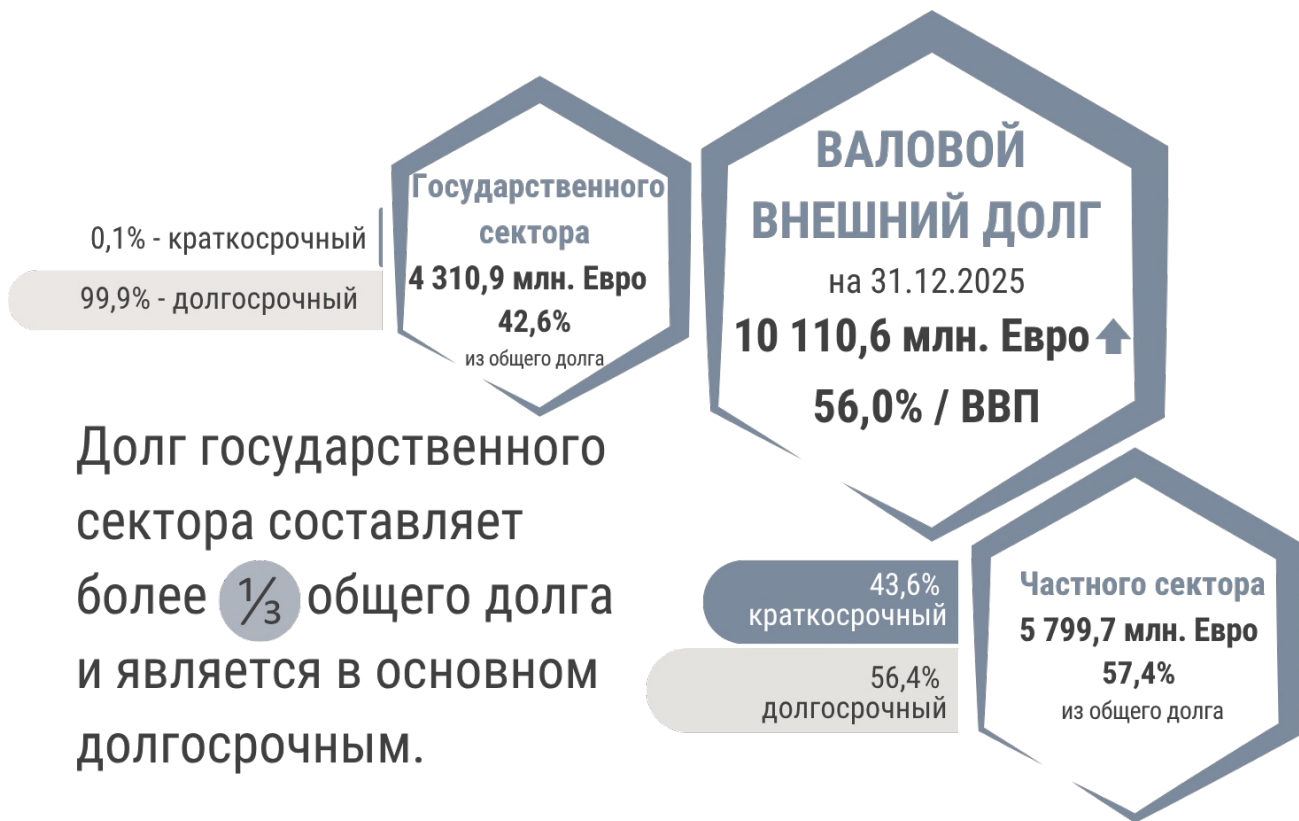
ВАЛОВОЙ ВНЕШНИЙ ДОЛГ
на 31.12.2025
10 110,6 млн. Евро
56,0% / ВВП

Государственного сектора
4 310,9 млн. Евро
42,6%
из общего долга

0,1% - краткосрочный
99,9% - долгосрочный

Долг государственного сектора составляет более ⅓ общего долга и является в основном долгосрочным.

Частного сектора
5 799,7 млн. Евро
57,4%
из общего долга

43,6% краткосрочный
56,4% долгосрочный